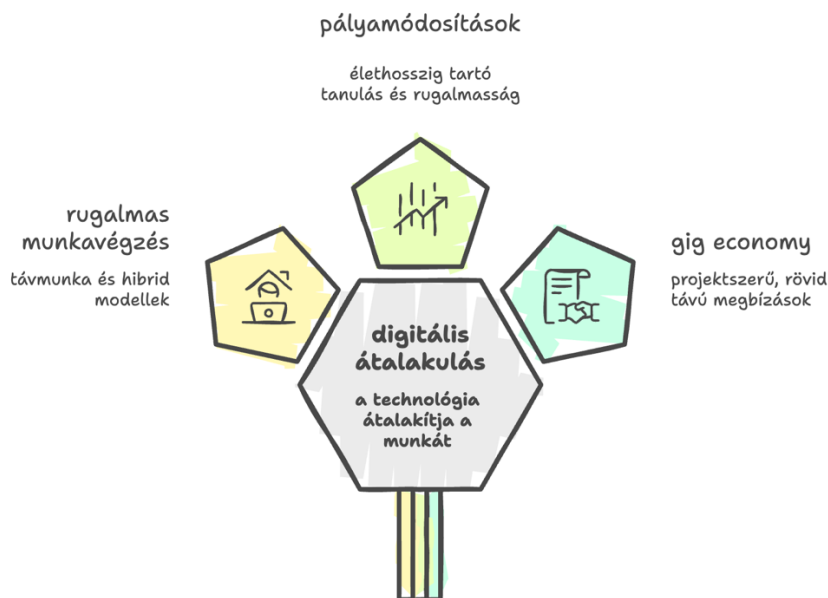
pályamódosítások

élethosszig tartó tanulás és rugalmasság

rugalmas munkavégzés

távmunka és hibrid modellek

gig economy

projektszerű, rövid távú megbízások

digitális átalakulás

a technológia átalakítja a munkát